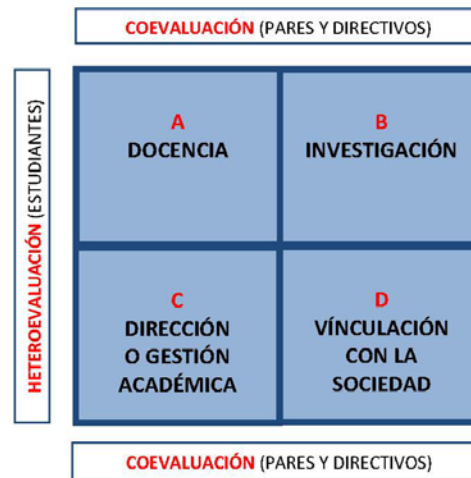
COEVALUACIÓN (PARES Y DIRECTIVOS)

HETEROEVALUACIÓN (ESTUDIANTES)

| A DOCENCIA | B INVESTIGACIÓN |
|---|---|
| C DIRECCIÓN O GESTIÓN ACADÉMICA | D VÍNCULACIÓN CON LA SOCIEDAD |

COEVALUACIÓN (PARES Y DIRECTIVOS)